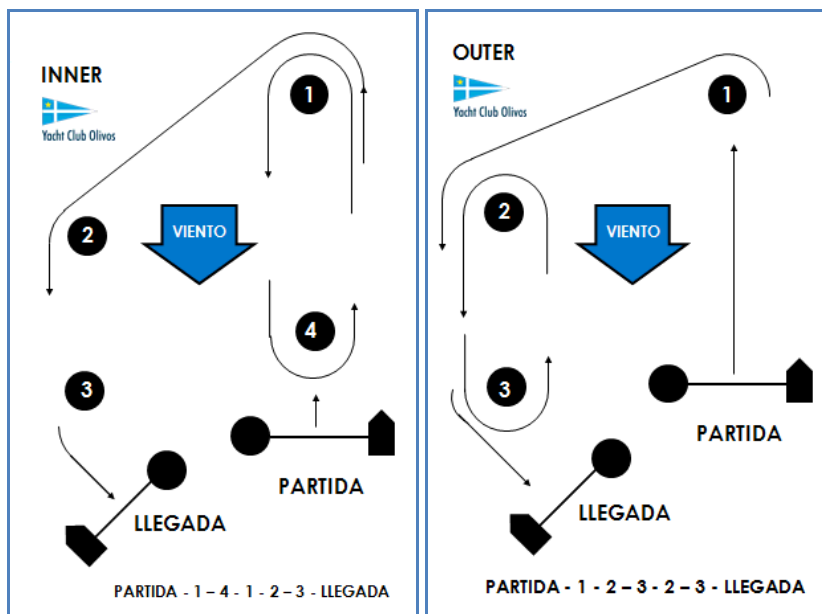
INNER

Yacht Club Olivos

1

2

VIENTO

4

3

PARTIDA

LLEGADA

PARTIDA - 1 – 4 - 1 - 2 – 3 - LLEGADA

OUTER

Yacht Club Olivos

1

2

VIENTO

3

PARTIDA

LLEGADA

PARTIDA - 1 - 2 – 3 - 2 – 3 - LLEGADA